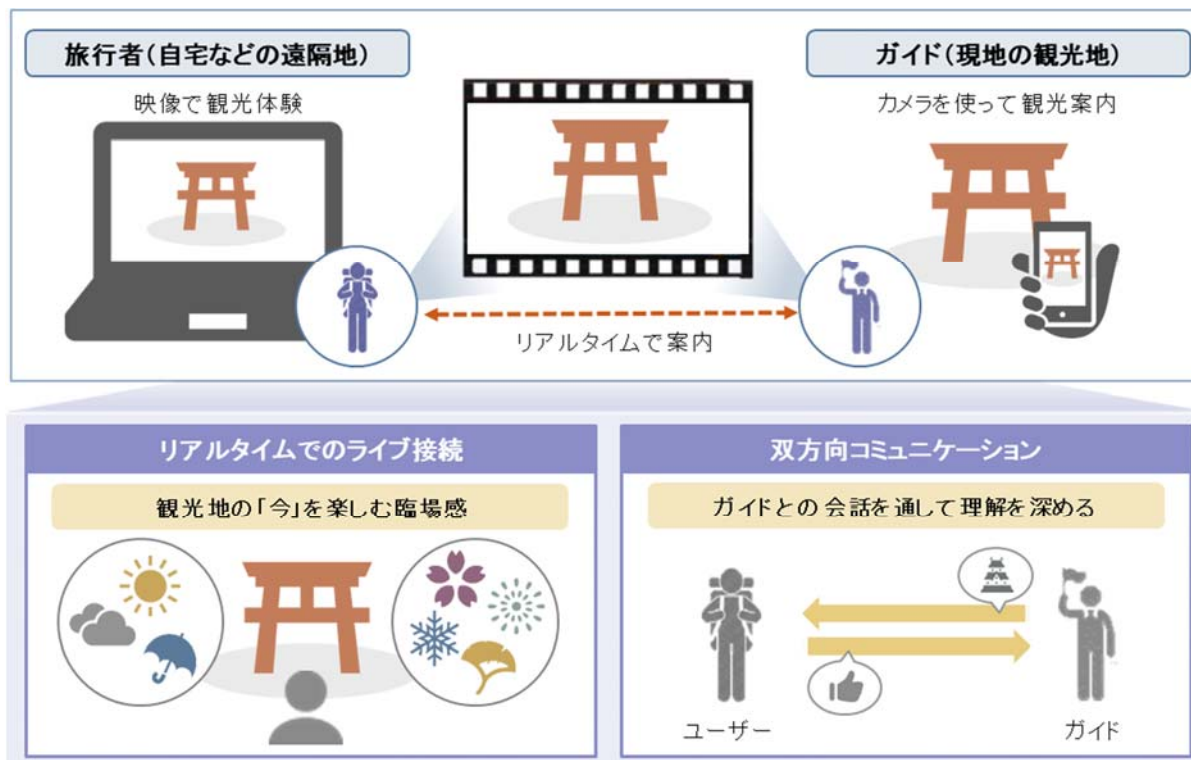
旅行者(自宅などの遠隔地)

映像で観光体験

ガイド(現地の観光地)

カメラを使って観光案内

リアルタイムで案内

リアルタイムでのライブ接続

観光地の「今」を楽しむ臨場感

双方向コミュニケーション

ガイドとの会話を通して理解を深める

ユーザー

ガイド